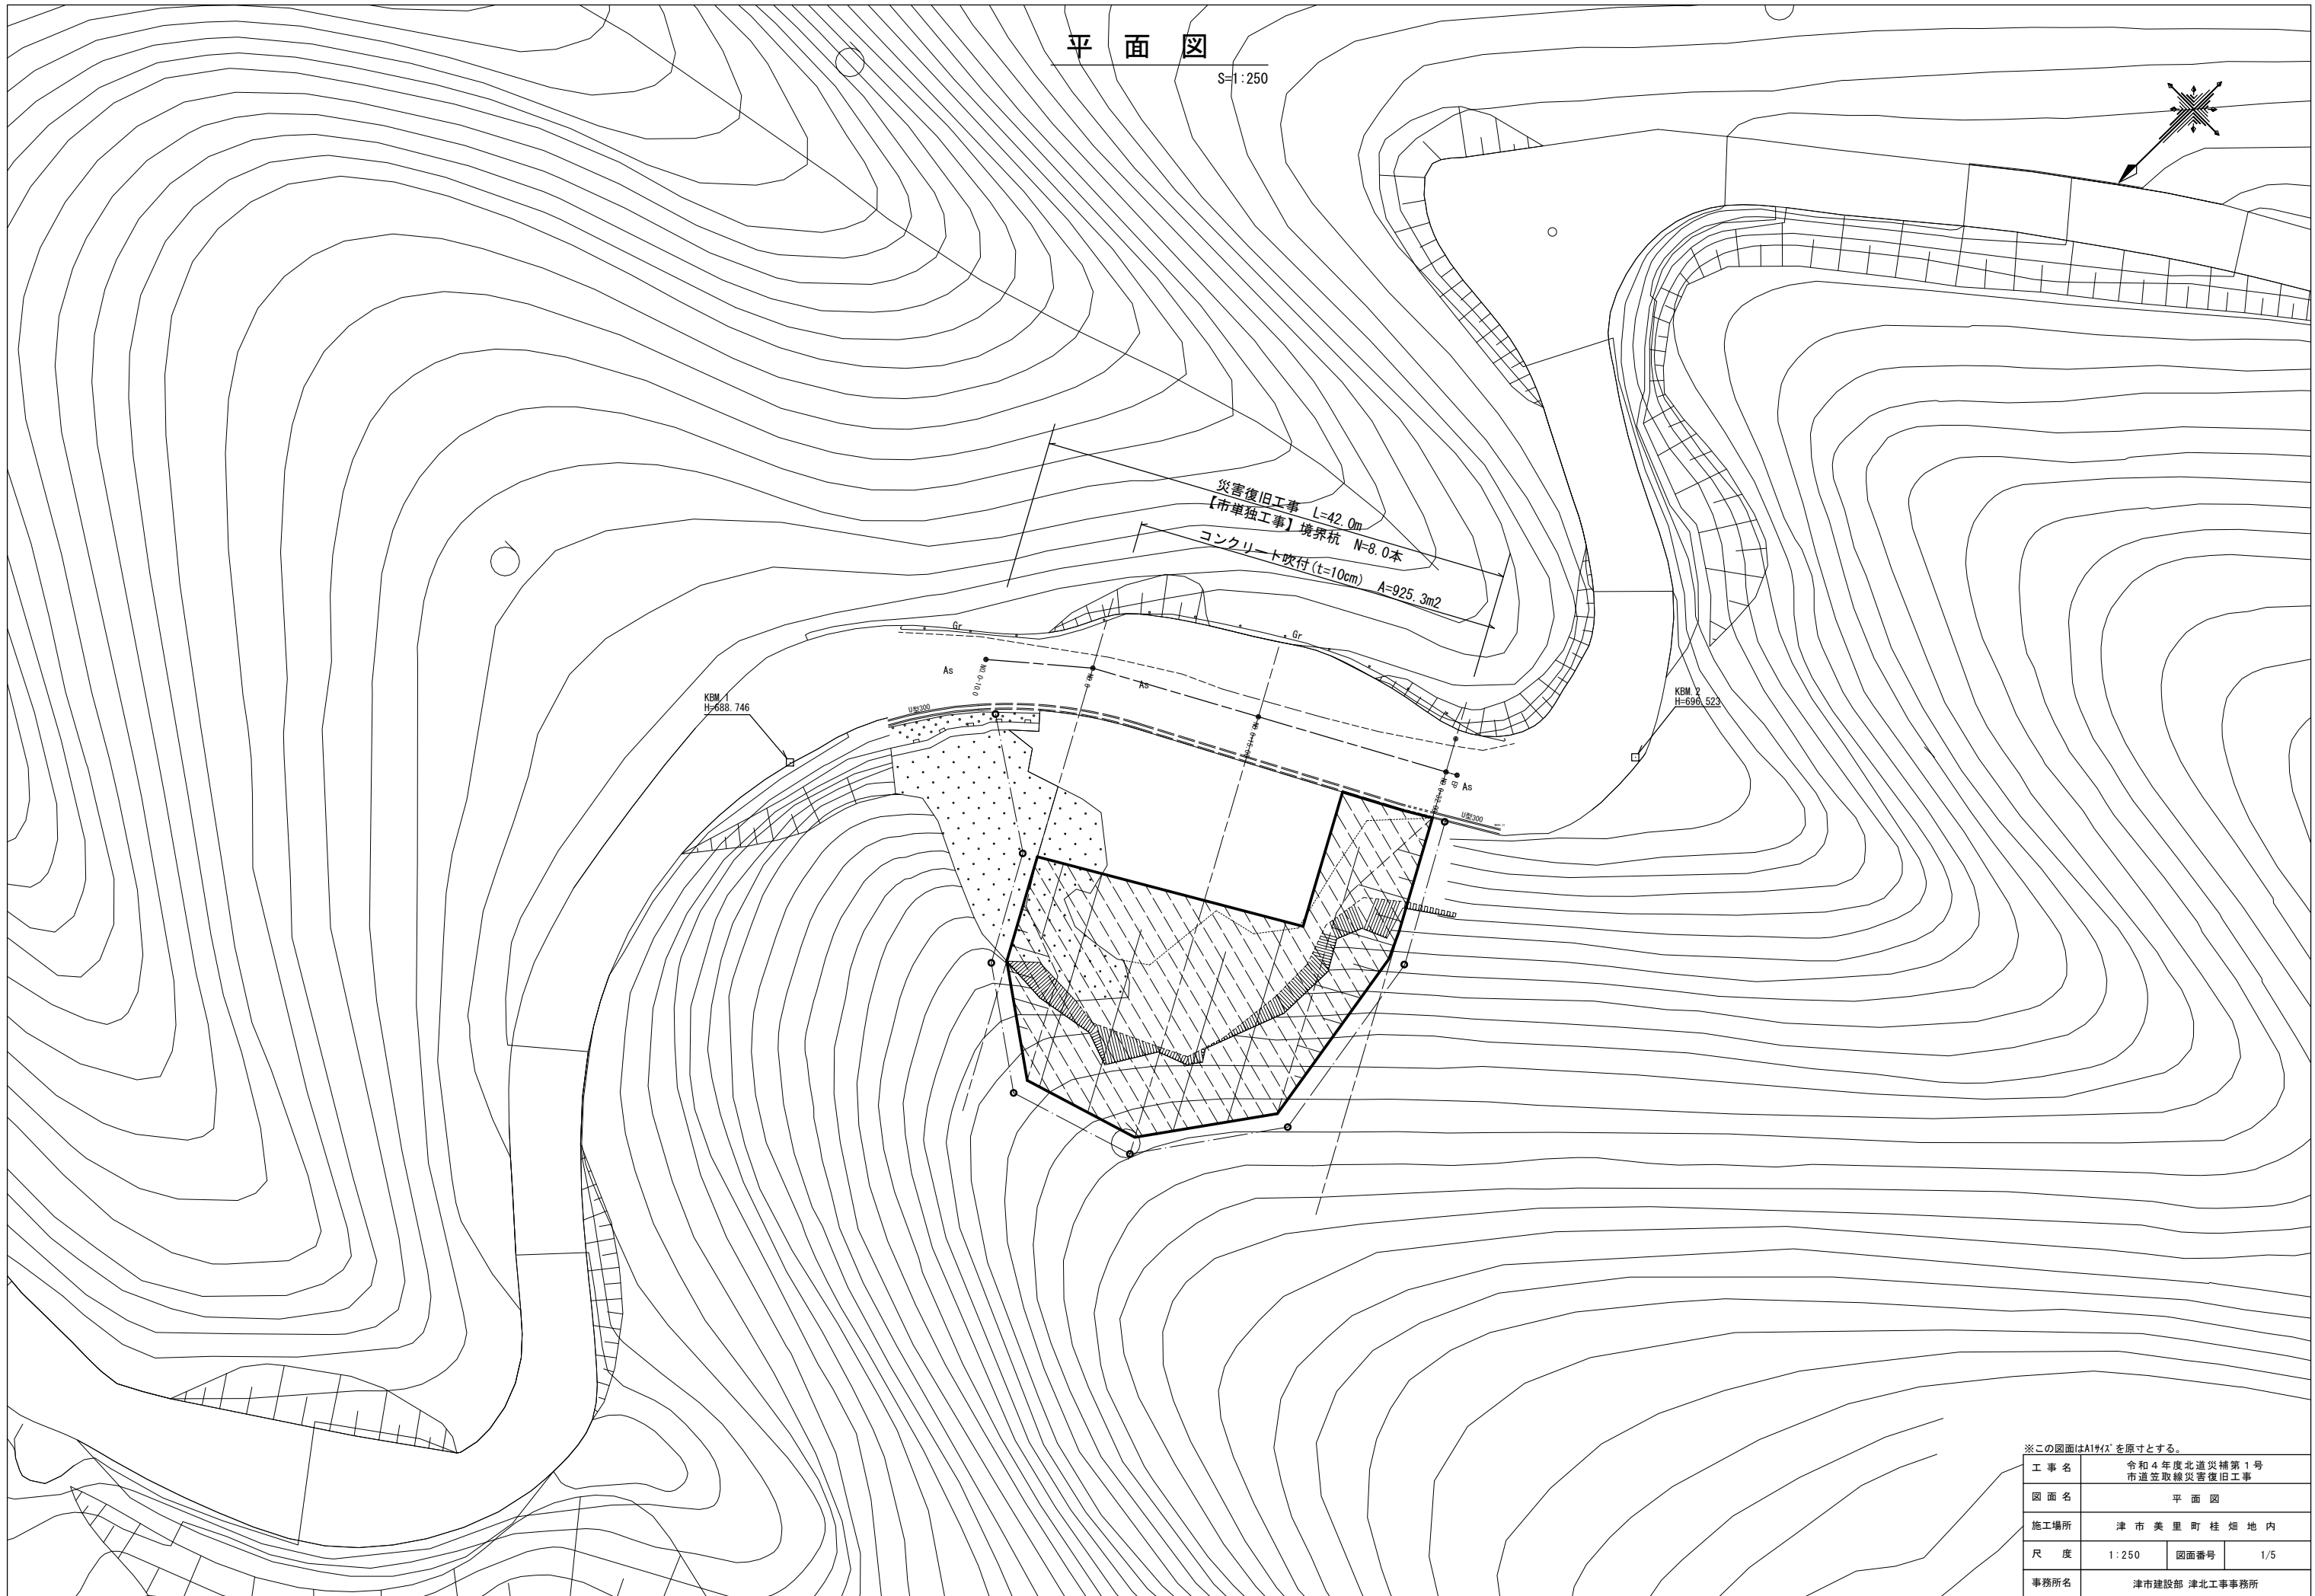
平面図
S=1:250

災害復旧工事 L=42.0m
【市単独工事】境界杭 N=8.0本
コンクリート吹付(t=10cm) A=925.3m2

Gr
Gr
As
As
As
KBM.1
H=688.746
KBM.2
H=690.523
U型300
U型300

※この図面はA1ｻｲｽﾞを原寸とする。

| 工事名 | 令和４年度北道災補第１号 市道笠取線災害復旧工事 | | |
|---|---|---|---|
| 図面名 | 平面図 | | |
| 施工場所 | 津市美里町桂畑地内 | | |
| 尺度 | 1:250 | 図面番号 | 1/5 |
| 事務所名 | 津市建設部 津北工事事務所 | | |